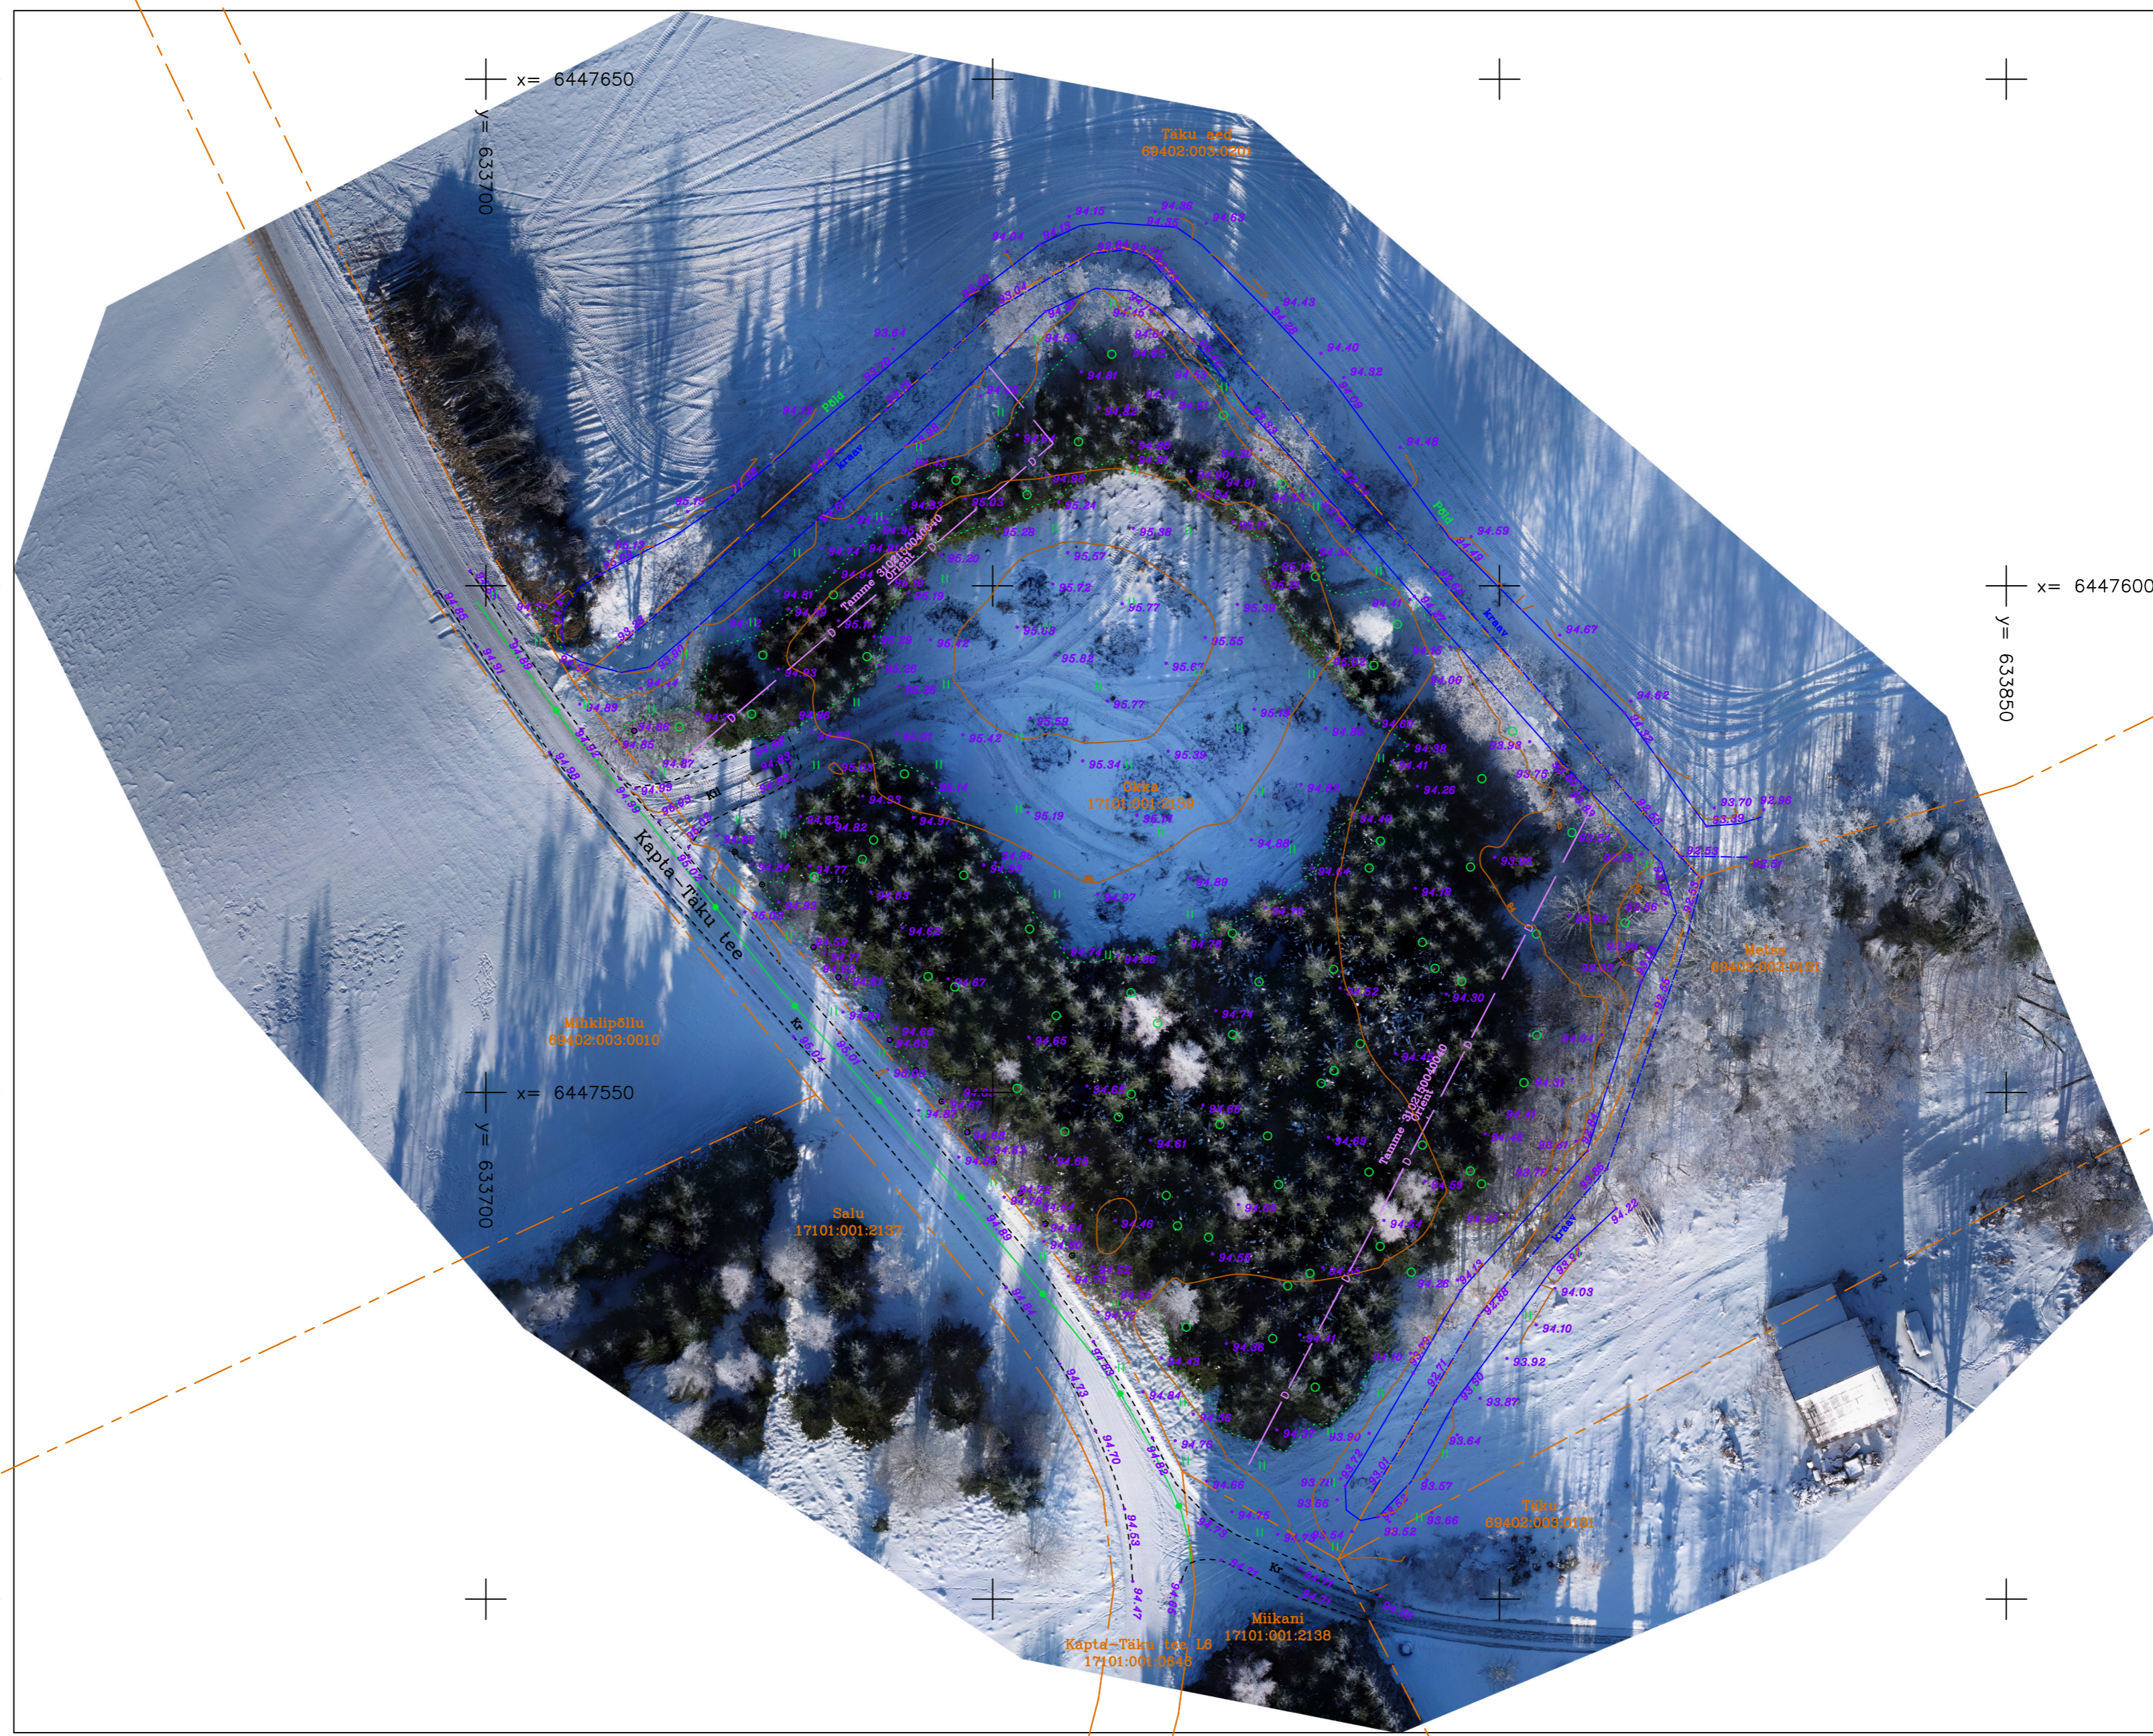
x= 6447650
y= 633700

Täku aed
69402:003:0201

x= 6447600
y= 633850

Täku
17101:001:2139

Kaptа–Täku tee

Mäkipõllu
69402:003:0010

x= 6447550
y= 633700

Salu
17101:001:2137

Mäe
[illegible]

Täku
69402:003:0131

Miikani
17101:001:2138

Kapta–Täku tee 16
17101:001:0045

Tamme 3101500:0650

Tamme 3101500:0650

kraav

kraav

kraav